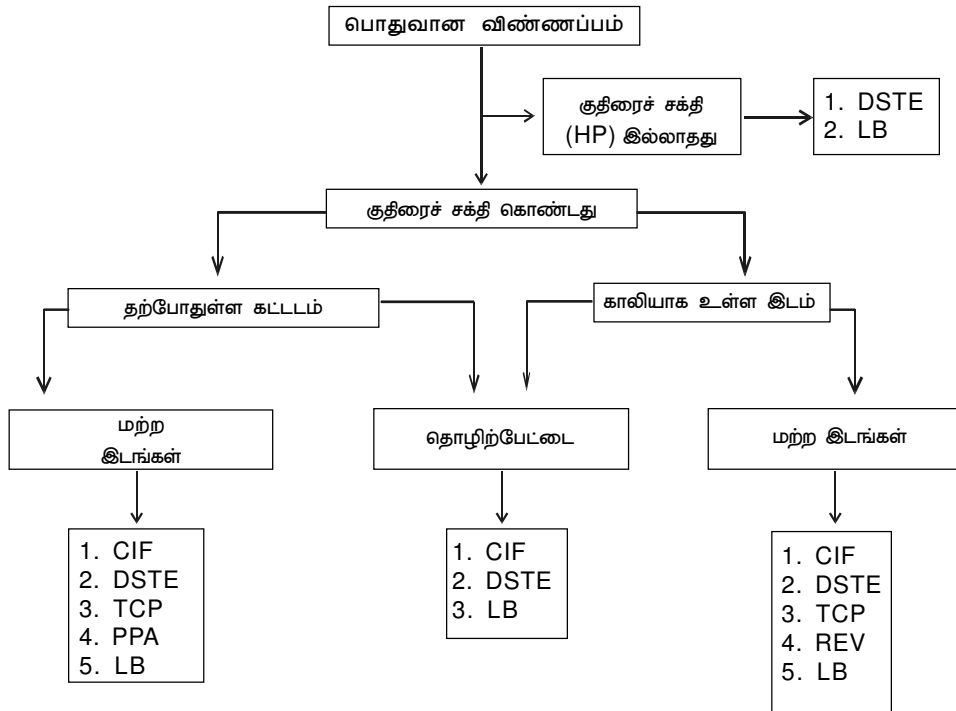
பொதுவான விண்ணப்பம்

குதிரைச் சக்தி (HP) இல்லாதது

1. DSTE
2. LB

குதிரைச் சக்தி கொண்டது

தற்போதுள்ள கட்டடம்

காலியாக உள்ள இடம்

மற்ற இடங்கள்

தொழிற்பேட்டை

மற்ற இடங்கள்

1. CIF
2. DSTE
3. TCP
4. PPA
5. LB

1. CIF
2. DSTE
3. LB

1. CIF
2. DSTE
3. TCP
4. REV
5. LB